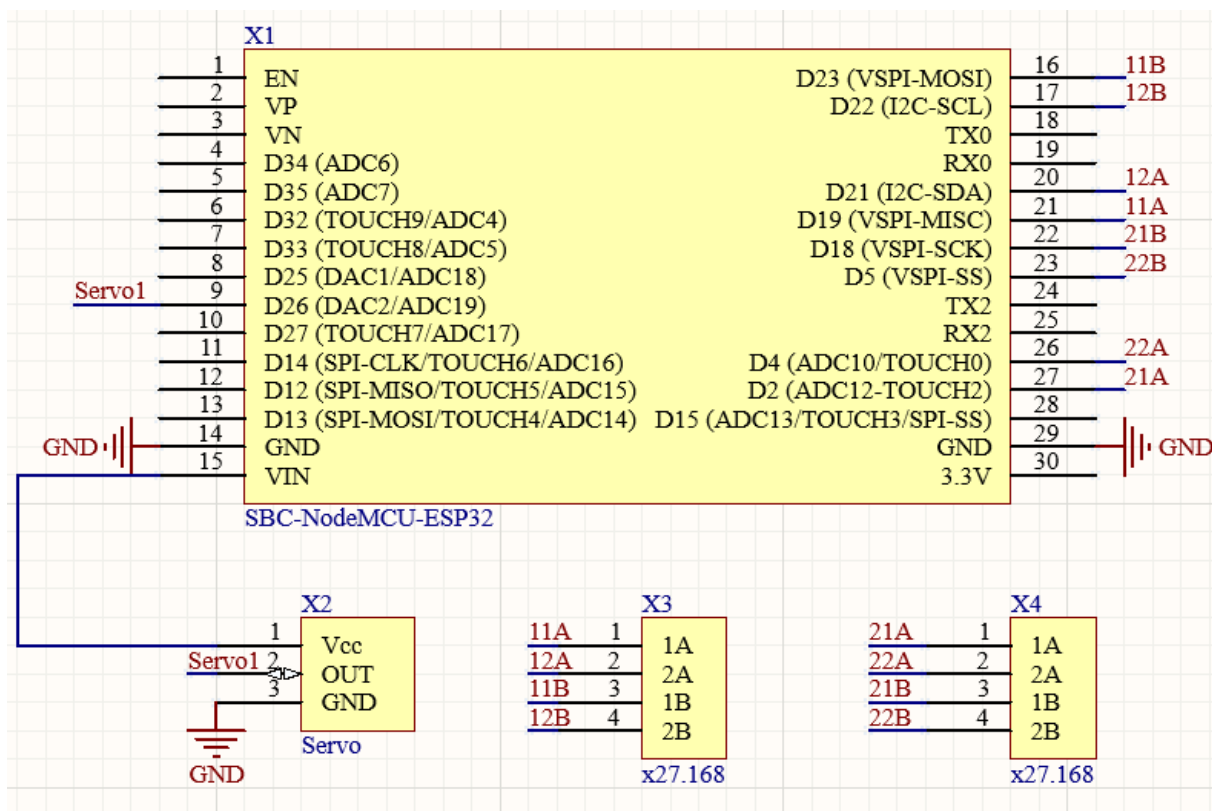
X1

1 EN
2 VP
3 VN
4 D34 (ADC6)
5 D35 (ADC7)
6 D32 (TOUCH9/ADC4)
7 D33 (TOUCH8/ADC5)
8 D25 (DAC1/ADC18)
Servo1 9 D26 (DAC2/ADC19)
10 D27 (TOUCH7/ADC17)
11 D14 (SPI-CLK/TOUCH6/ADC16)
12 D12 (SPI-MISO/TOUCH5/ADC15)
13 D13 (SPI-MOSI/TOUCH4/ADC14)
GND 14 GND
15 VIN

D23 (VSPI-MOSI) 16 11B
D22 (I2C-SCL) 17 12B
TX0 18
RX0 19
D21 (I2C-SDA) 20 12A
D19 (VSPI-MISC) 21 11A
D18 (VSPI-SCK) 22 21B
D5 (VSPI-SS) 23 22B
TX2 24
RX2 25
D4 (ADC10/TOUCH0) 26 22A
D2 (ADC12-TOUCH2) 27 21A
D15 (ADC13/TOUCH3/SPI-SS) 28
GND 29 GND
3.3V 30

SBC-NodeMCU-ESP32

X2
1 Vcc
Servo1 2 OUT
3 GND
Servo
GND

X3
11A 1 1A
12A 2 2A
11B 3 1B
12B 4 2B
x27.168

X4
21A 1 1A
22A 2 2A
21B 3 1B
22B 4 2B
x27.168